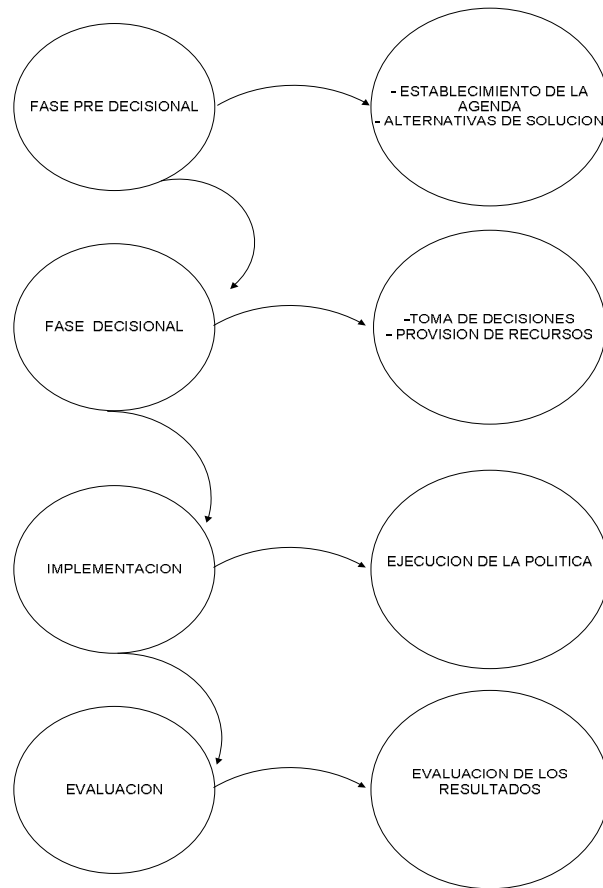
FASE PRE DECISIONAL

- ESTABLECIMIENTO DE LA AGENDA
- ALTERNATIVAS DE SOLUCION

FASE DECISIONAL

-TOMA DE DECISIONES
- PROVISION DE RECURSOS

IMPLEMENTACION

EJECUCION DE LA POLITICA

EVALUACION

EVALUACION DE LOS RESULTADOS